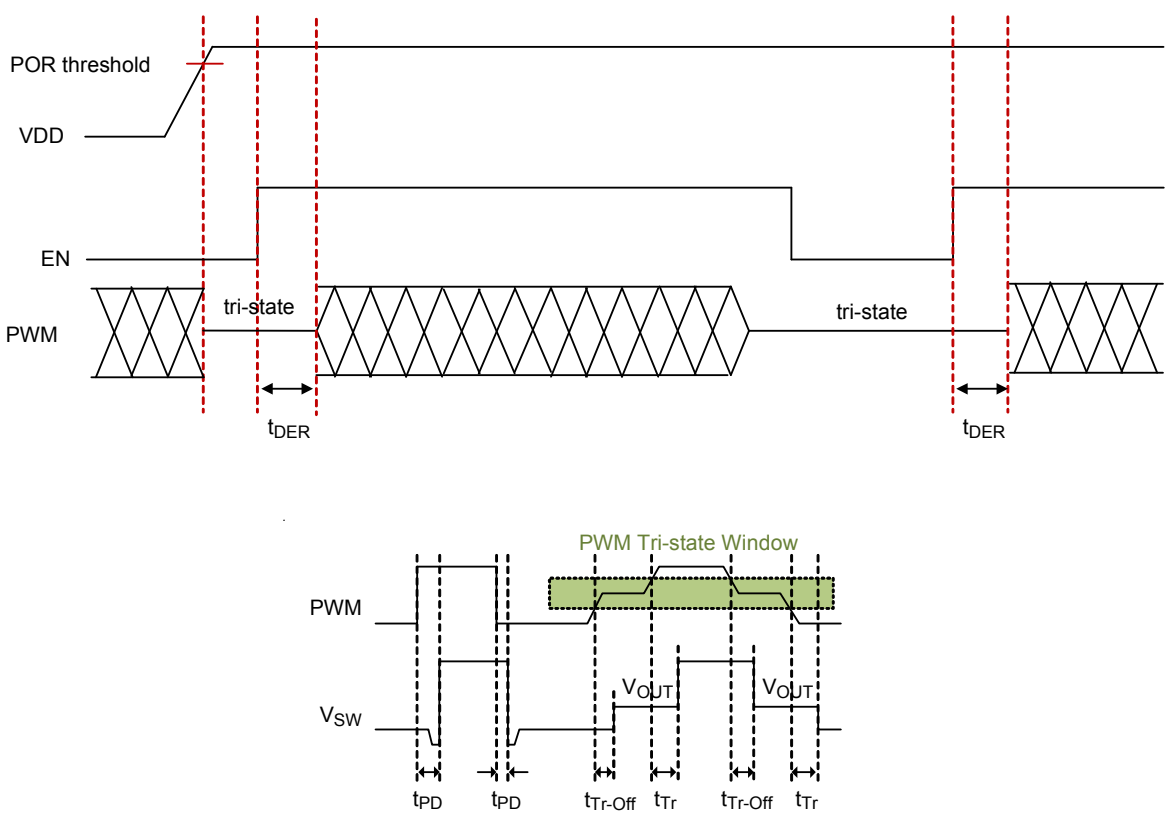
POR threshold

VDD

EN

PWM

tri-state

tri-state

$t_{DER}$

$t_{DER}$

PWM Tri-state Window

PWM

$V_{SW}$

$V_{OUT}$

$V_{OUT}$

$t_{PD}$

$t_{PD}$

$t_{Tr\text{-}Off}$

$t_{Tr}$

$t_{Tr\text{-}Off}$

$t_{Tr}$